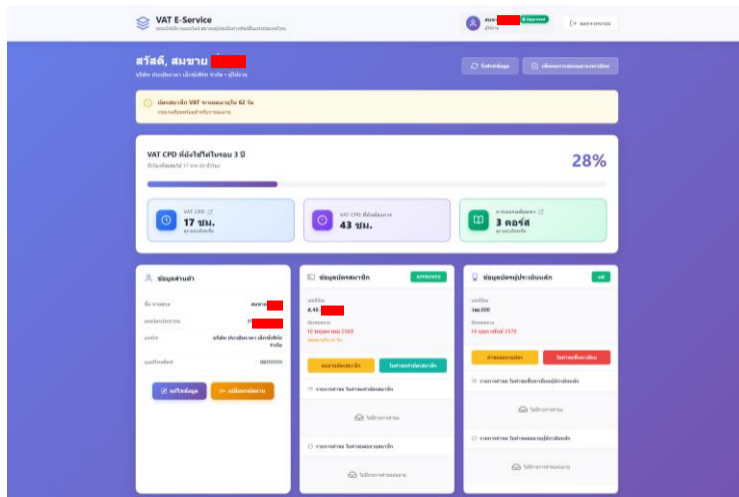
VAT E-Service
ระบบให้บริการออนไลน์ สมาคมผู้ตรวจสอบบัญชีภาษีอากรแห่งประเทศไทย

สมชาย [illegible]
Approved
ผู้ใช้งาน

ออกจากระบบ

สวัสดี, สมชาย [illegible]
บริษัท ประเมินภาษา เอ็กซ์เซ็ลนิ จำกัด • ผู้ใช้งาน

รีเฟรชข้อมูล

เปลี่ยนแปลงสถานะและการแจ้ง

บัตรสมาชิก VAT จะหมดอายุใน 62 วัน
กรุณาเตรียมต่ออายุสำหรับการต่ออายุ

VAT CPD ที่ยังใช้ได้ในรอบ 3 ปี
ชั่วโมงที่สะสมไว้ 17 จาก 60 ชั่วโมง

28%

VAT CPD
17 ชม.
ชุดรายวิชาที่ผ่าน

VAT CPD ที่ต้องสะสมเพิ่ม
43 ชม.

หลักสูตรที่ผ่านแล้ว
3 คอร์ส
ชุดรายวิชาที่ผ่าน

ข้อมูลส่วนตัว
ชื่อ-นามสกุล
สมชาย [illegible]
เลขบัตรประชาชน
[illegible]
องค์กร
บริษัท ประเมินภาษา เอ็กซ์เซ็ลนิ จำกัด
เบอร์โทรศัพท์
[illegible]

แก้ไขข้อมูล

เปลี่ยนรหัสผ่าน

ข้อมูลบัตรสมาชิก
APPROVED
เลขที่บัตร
A-65-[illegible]
วันหมดอายุ
10 พฤษภาคม 2569
คงเหลืออีก 62 วัน

ดูรายละเอียดบัตร
ใบสำคัญบัตรสมาชิก

รายการคำขอ ใบสำคัญบัตรสมาชิก
ไม่มีรายการคำขอ

รายการคำขอ ใบคำขอต่ออายุบัตรสมาชิก
ไม่มีรายการคำขอต่ออายุ

ข้อมูลบัตรผู้ประเมินหลัก
แล้ว
เลขที่บัตร
เลข 000
วันหมดอายุ
14 กุมภาพันธ์ 2570

ดำเนินการต่ออายุ
ใบคำขอเปลี่ยนแปลง

รายการคำขอ ใบคำขอเปลี่ยนแปลงข้อมูลผู้ประเมินหลัก
ไม่มีรายการคำขอ

รายการคำขอ ใบคำขอต่ออายุผู้ประเมินหลัก
ไม่มีรายการคำขอต่ออายุ